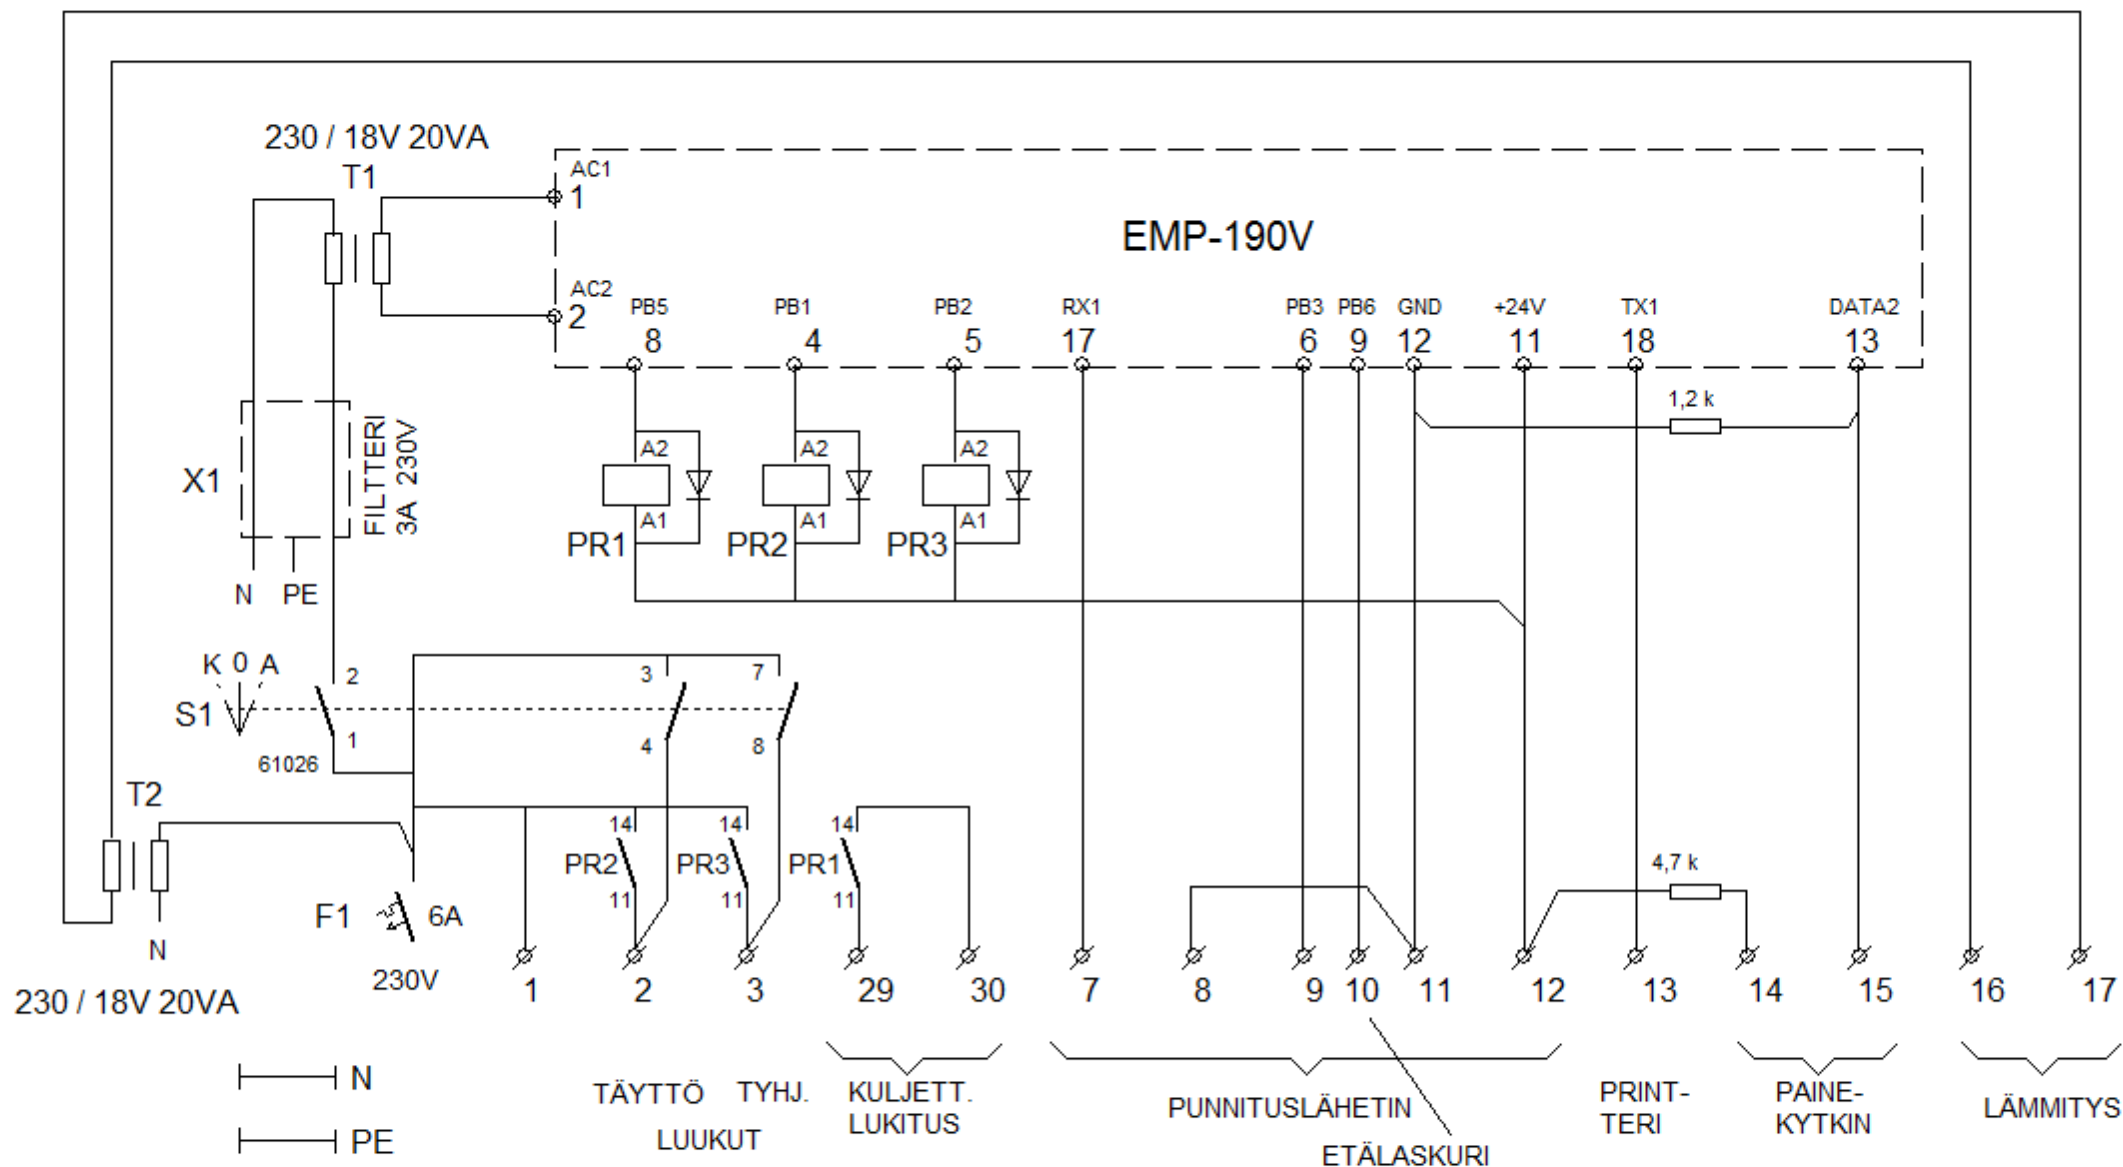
230 / 18V 20VA
T1
AC1
1
AC2
2
EMP-190V
PB5 8
PB1 4
PB2 5
RX1 17
PB3 6
PB6 9
GND 12
+24V 11
TX1 18
DATA2 13
1,2 k
X1
FILTTERI 3A 230V
A2
A1
PR1
A2
A1
PR2
A2
A1
PR3
N PE
K 0 A
S1
2
1
61026
3
4
7
8
T2
14
PR2
11
14
PR3
11
14
PR1
11
4,7 k
F1 6A
N
230V
230 / 18V 20VA
1 2 3 29 30 7 8 9 10 11 12 13 14 15 16 17
N
PE
TÄYTTÖ TYHJ.
LUUKUT
KULJETT. LUKITUS
PUNNITUSLÄHETIN
ETÄLASKURI
PRINT-TERI
PAINE-KYTKIN
LÄMMITYS